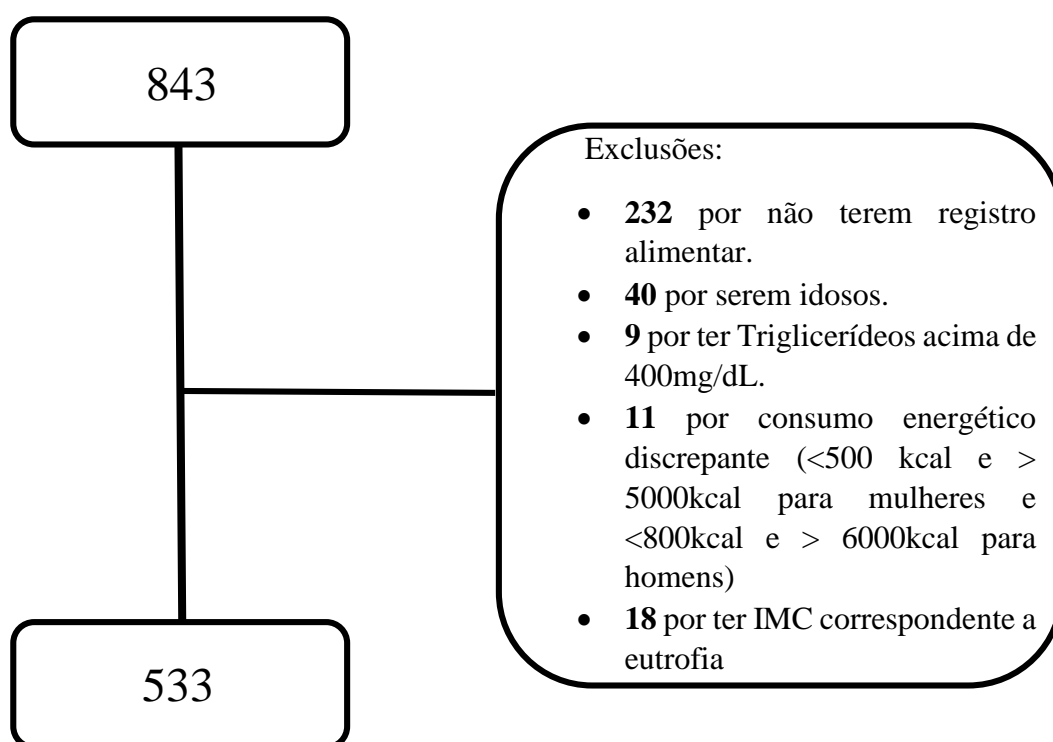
843

Exclusões:

- **232** por não terem registro alimentar.
- **40** por serem idosos.
- **9** por ter Triglicerídeos acima de 400mg/dL.
- **11** por consumo energético discrepante (<500 kcal e > 5000kcal para mulheres e <800kcal e > 6000kcal para homens)
- **18** por ter IMC correspondente a eutrofia

533